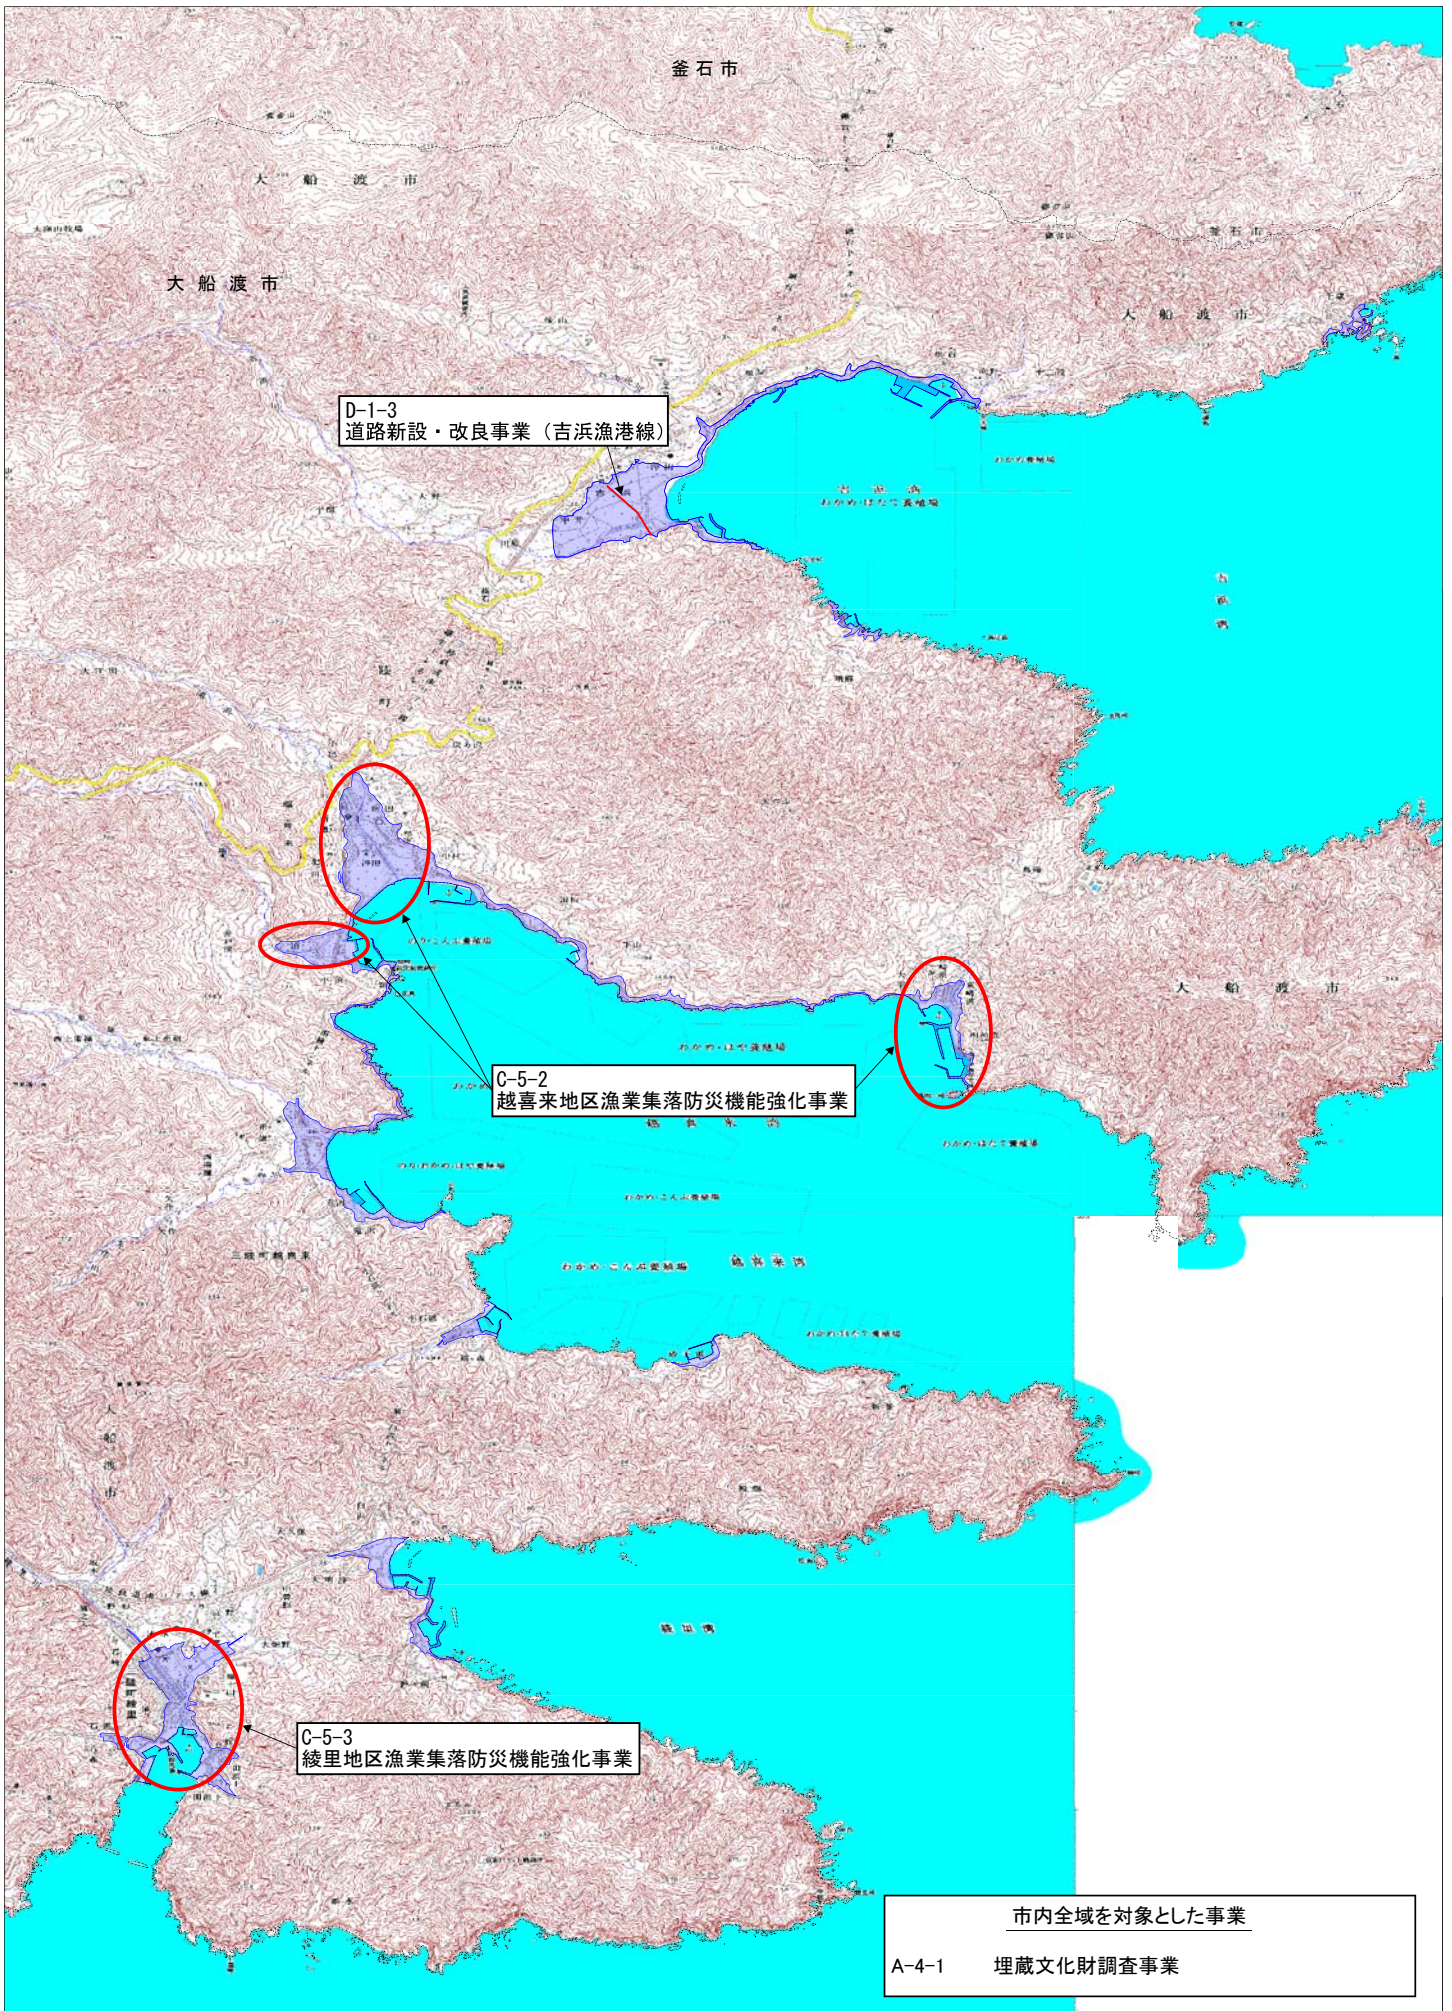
釜石市

大船渡市

大船渡市

釜石市

大船渡市

D-1-3
道路新設・改良事業（吉浜漁港線）

C-5-2
越喜来地区漁業集落防災機能強化事業

大船渡市

大船渡市

C-5-3
綾里地区漁業集落防災機能強化事業

市内全域を対象とした事業

A-4-1　埋蔵文化財調査事業